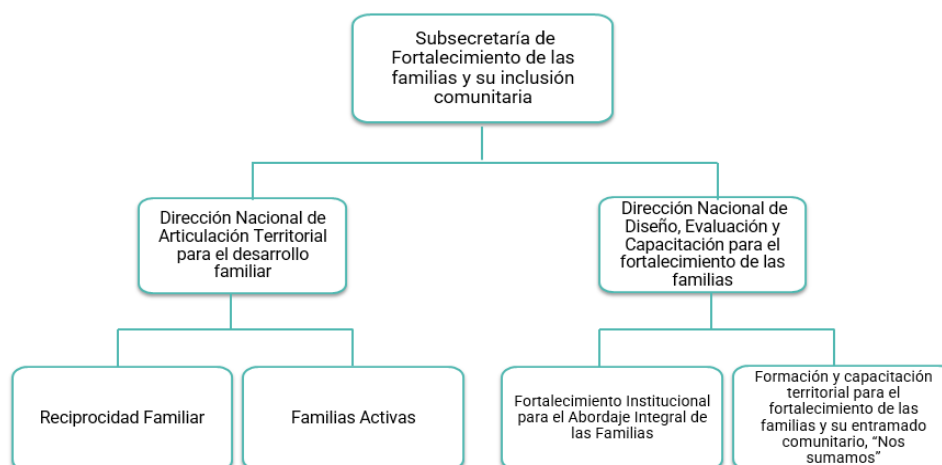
Subsecretaría de Fortalecimiento de las familias y su inclusión comunitaria

Dirección Nacional de Articulación Territorial para el desarrollo familiar

Dirección Nacional de Diseño, Evaluación y Capacitación para el fortalecimiento de las familias

Reciprocidad Familiar

Familias Activas

Fortalecimiento Institucional para el Abordaje Integral de las Familias

Formación y capacitación territorial para el fortalecimiento de las familias y su entramado comunitario, "Nos sumamos"